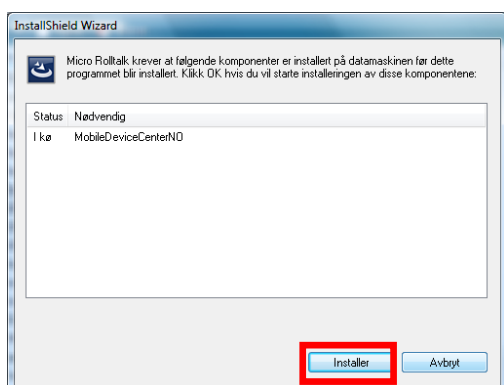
InstallShield Wizard

Micro Rolltalk krever at følgende komponenter er installert på datamaskinen før dette programmet blir installert. Klikk OK hvis du vil starte installeringen av disse komponentene:

| Status | Nødvendig |
|---|---|
| I kø | MobileDeviceCenterNO |

Installer

Avbryt